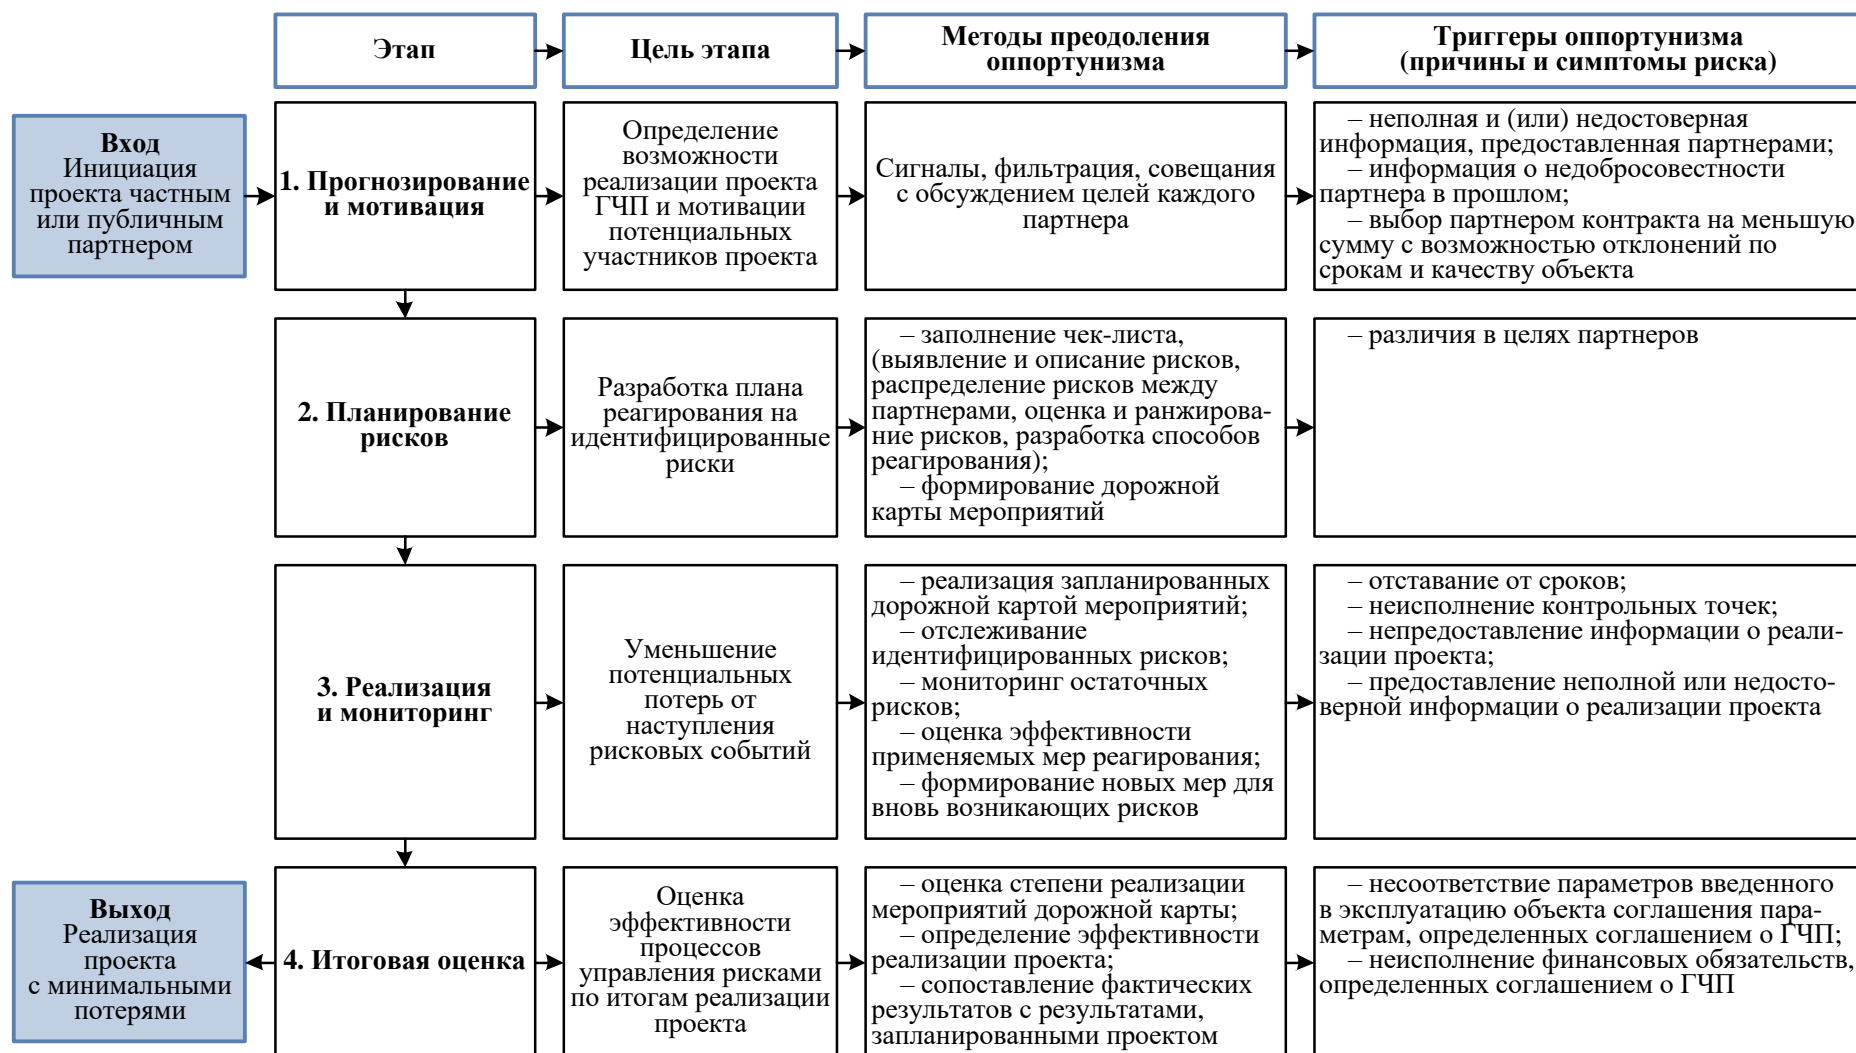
Этап

Цель этапа

Методы преодоления оппортунизма

Триггеры оппортунизма (причины и симптомы риска)

Вход
Инициация проекта частным или публичным партнером

1. Прогнозирование и мотивация

Определение возможности реализации проекта ГЧП и мотивации потенциальных участников проекта

Сигналы, фильтрация, совещания с обсуждением целей каждого партнера

– неполная и (или) недостоверная информация, предоставленная партнерами;
– информация о недобросовестности партнера в прошлом;
– выбор партнером контракта на меньшую сумму с возможностью отклонений по срокам и качеству объекта

2. Планирование рисков

Разработка плана реагирования на идентифицированные риски

– заполнение чек-листа, (выявление и описание рисков, распределение рисков между партнерами, оценка и ранжирование рисков, разработка способов реагирования);
– формирование дорожной карты мероприятий

– различия в целях партнеров

3. Реализация и мониторинг

Уменьшение потенциальных потерь от наступления рисковых событий

– реализация запланированных дорожной картой мероприятий;
– отслеживание идентифицированных рисков;
– мониторинг остаточных рисков;
– оценка эффективности применяемых мер реагирования;
– формирование новых мер для вновь возникающих рисков

– отставание от сроков;
– неисполнение контрольных точек;
– непредоставление информации о реализации проекта;
– предоставление неполной или недостоверной информации о реализации проекта

Выход
Реализация проекта с минимальными потерями

4. Итоговая оценка

Оценка эффективности процессов управления рисками по итогам реализации проекта

– оценка степени реализации мероприятий дорожной карты;
– определение эффективности реализации проекта;
– сопоставление фактических результатов с результатами, запланированными проектом

– несоответствие параметров введенного в эксплуатацию объекта соглашения параметрам, определенных соглашением о ГЧП;
– неисполнение финансовых обязательств, определенных соглашением о ГЧП